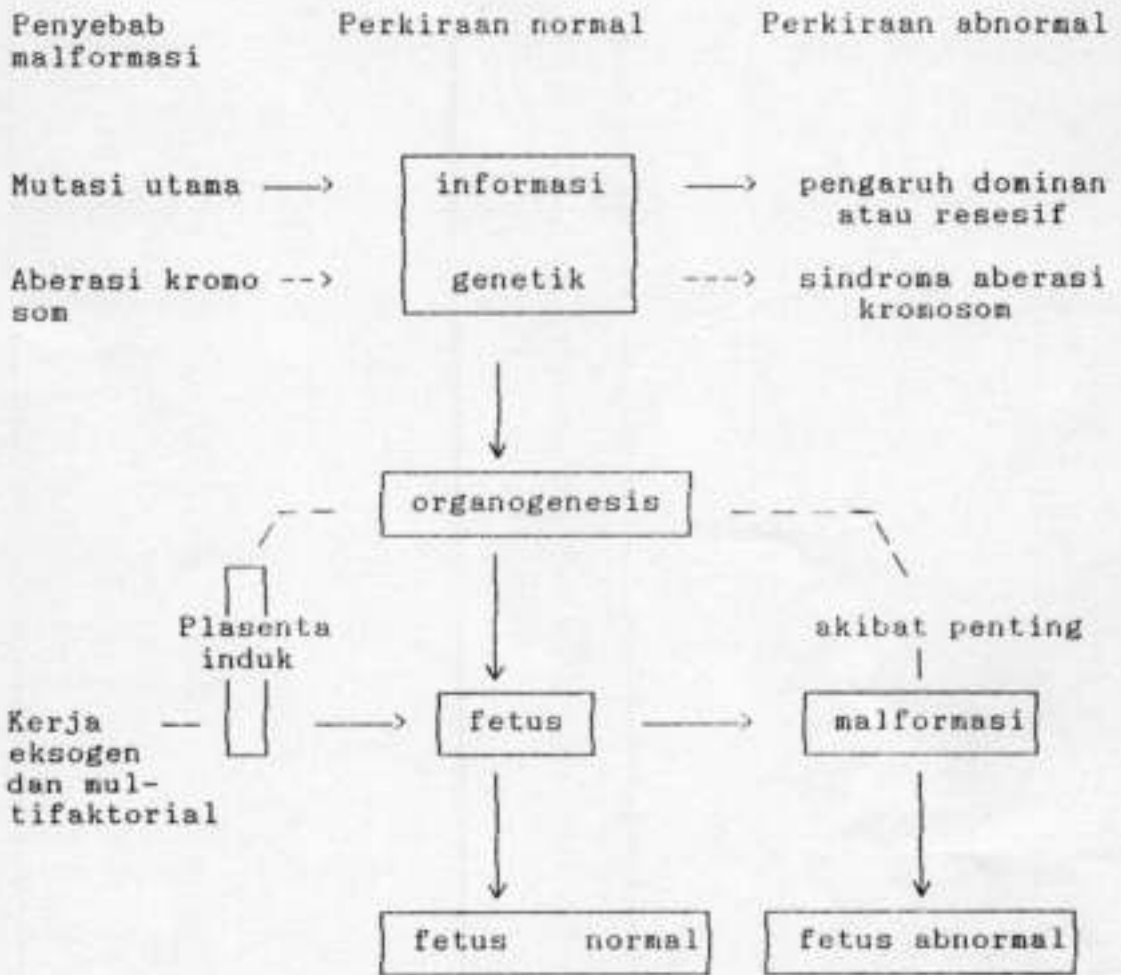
Penyebab malformasi

Perkiraan normal

Perkiraan abnormal

Mutasi utama —>

informasi

genetik

—> pengaruh dominan atau resesif

Aberasi kromosom -->

---> sindroma aberasi kromosom

organogenesis

Plasenta induk

akibat penting

Kerja eksogen dan multifaktorial —

—> fetus —> malformasi

fetus normal

fetus abnormal